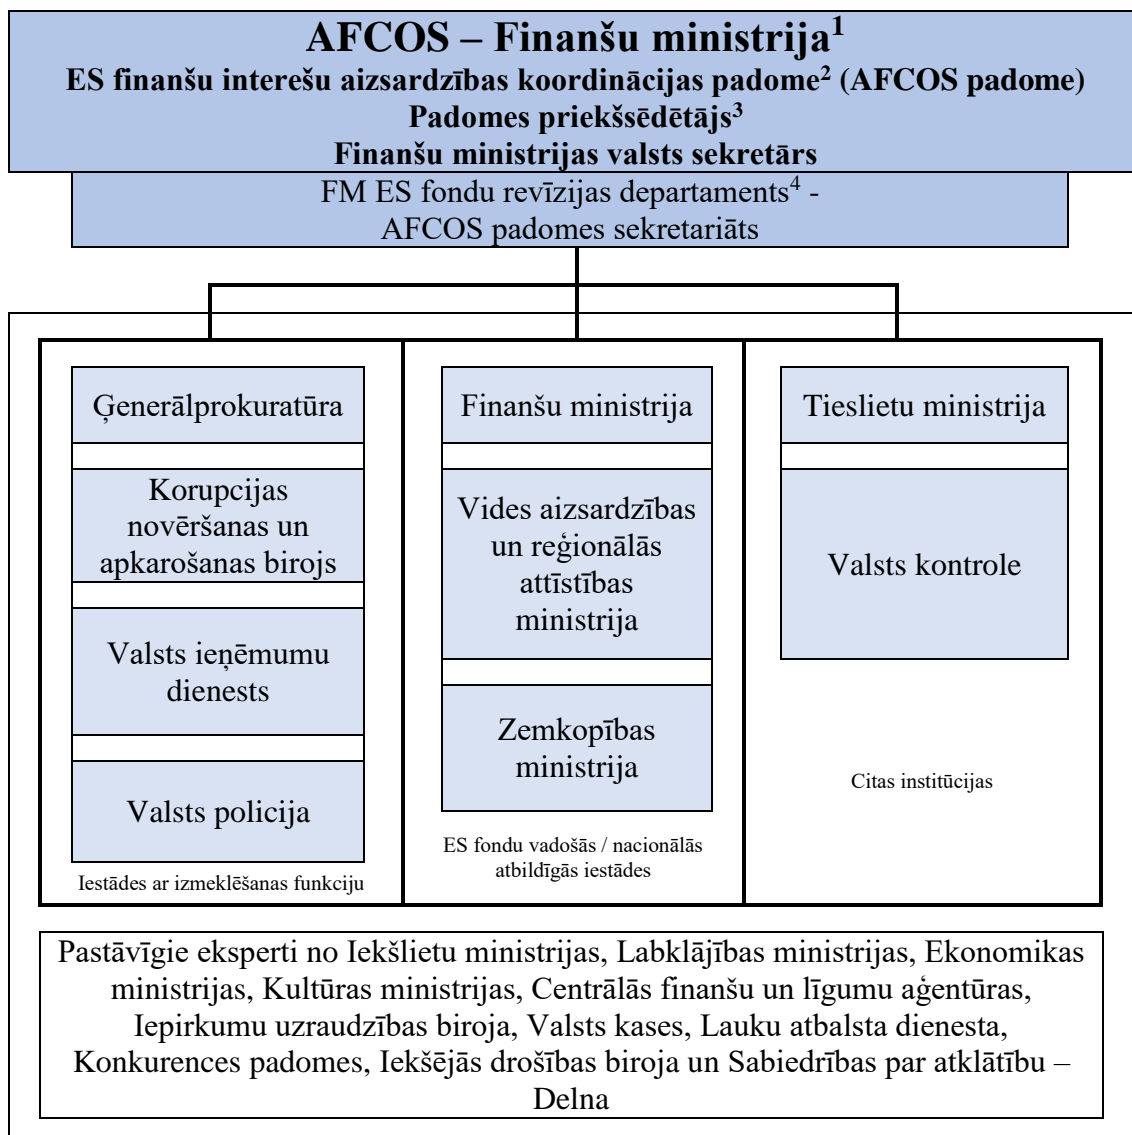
AFCOS – Finanšu ministrija$^1$
ES finanšu interešu aizsardzības koordinācijas padome$^2$ (AFCOS padome)
Padomes priekšsēdētājs$^3$
Finanšu ministrijas valsts sekretārs

FM ES fondu revīzijas departaments$^4$ - AFCOS padomes sekretariāts

Ģenerālprokuratūra

Korupcijas novēršanas un apkarošanas birojs

Valsts ieņēmumu dienests

Valsts policija

Iestādes ar izmeklēšanas funkciju

Finanšu ministrija

Vides aizsardzības un reģionālās attīstības ministrija

Zemkopības ministrija

ES fondu vadošās / nacionālās atbildīgās iestādes

Tieslietu ministrija

Valsts kontrole

Citas institūcijas

Pastāvīgie eksperti no Iekšlietu ministrijas, Labklājības ministrijas, Ekonomikas ministrijas, Kultūras ministrijas, Centrālās finanšu un līgumu aģentūras, Iepirkumu uzraudzības biroja, Valsts kases, Lauku atbalsta dienesta, Konkurences padomes, Iekšējās drošības biroja un Sabiedrības par atklātību – Delna